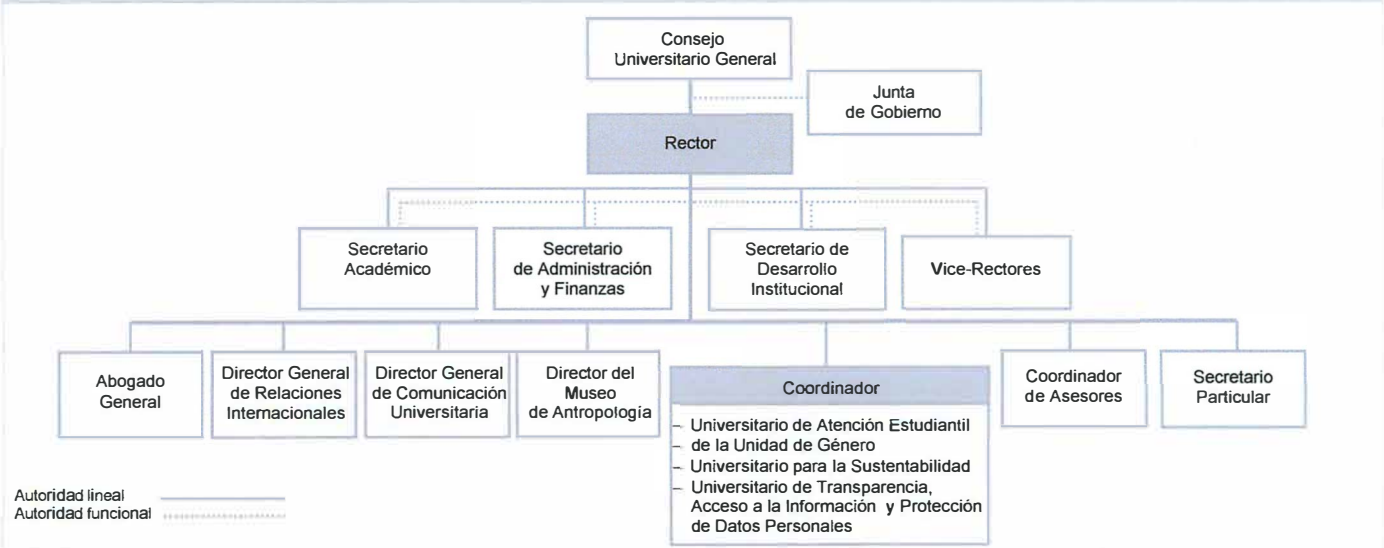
Consejo Universitario General

Junta de Gobierno

Rector

Secretario Académico

Secretario de Administración y Finanzas

Secretario de Desarrollo Institucional

Vice-Rectores

Abogado General

Director General de Relaciones Internacionales

Director General de Comunicación Universitaria

Director del Museo de Antropología

Coordinador

– Universitario de Atención Estudiantil
– de la Unidad de Género
– Universitario para la Sustentabilidad
– Universitario de Transparencia, Acceso a la Información y Protección de Datos Personales

Coordinador de Asesores

Secretario Particular

Autoridad lineal
Autoridad funcional